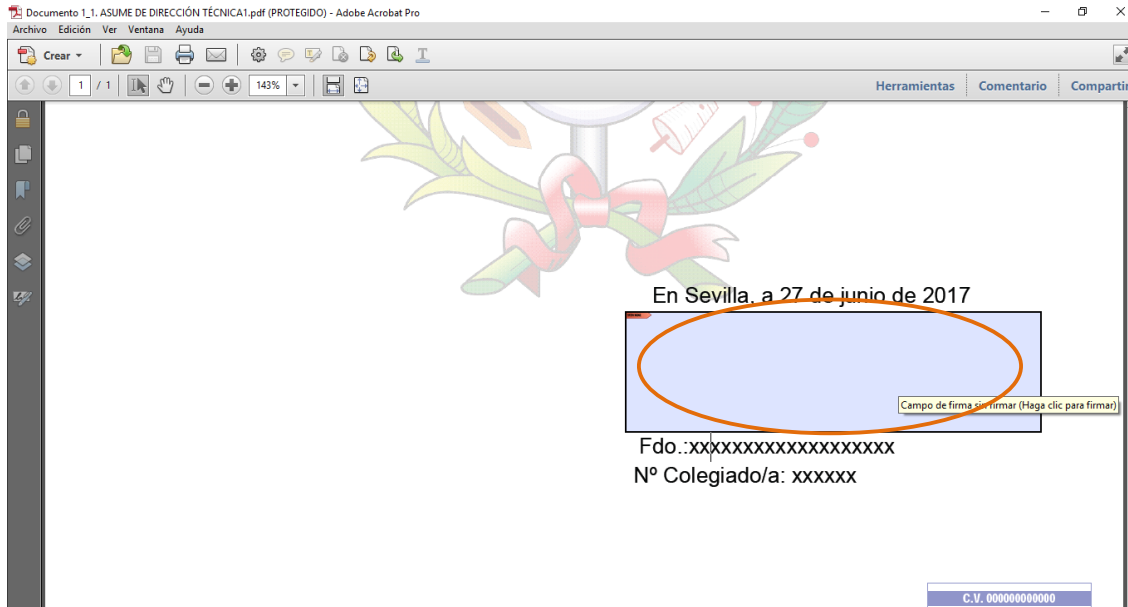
Documento 1_1. ASUME DE DIRECCIÓN TÉCNICA1.pdf (PROTEGIDO) - Adobe Acrobat Pro

Archivo Edición Ver Ventana Ayuda

Crear

1 / 1

143%

Herramientas Comentario Compartir

En Sevilla, a 27 de junio de 2017

Campo de firma sin firmar (Haga clic para firmar)

Fdo.:xxxxxxxxxxxxxxxxxxxx

Nº Colegiado/a: xxxxxx

C.V. 000000000000